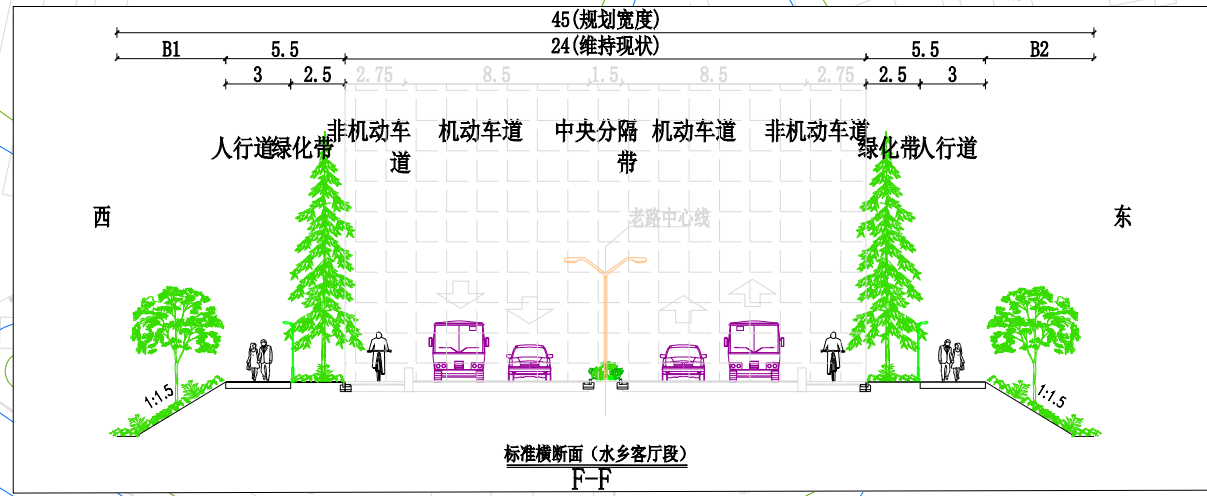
45(规划宽度)

B1 5.5 24(维持现状) 5.5 B2

3 2.5 2.75 8.5 1.5 8.5 2.75 2.5 3

人行道 绿化带 非机动车道 机动车道 中央分隔带 机动车道 非机动车道 绿化带 人行道

西

东

老路中心线

1:1.5

1:1.5

标准横断面(水乡客厅段)

F-F